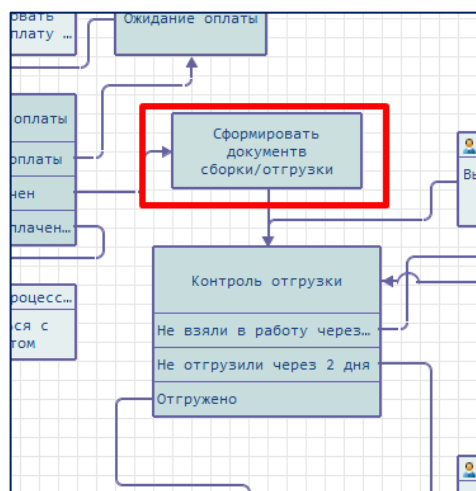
овать
плату ...

Ожидание оплаты

оплаты
оплаты
чен
плачен...

Сформировать документв сборки/отгрузки

Вы

процесс...
ся с
том

Контроль отгрузки
Не взяли в работу через...
Не отгрузили через 2 дня
Отгружено